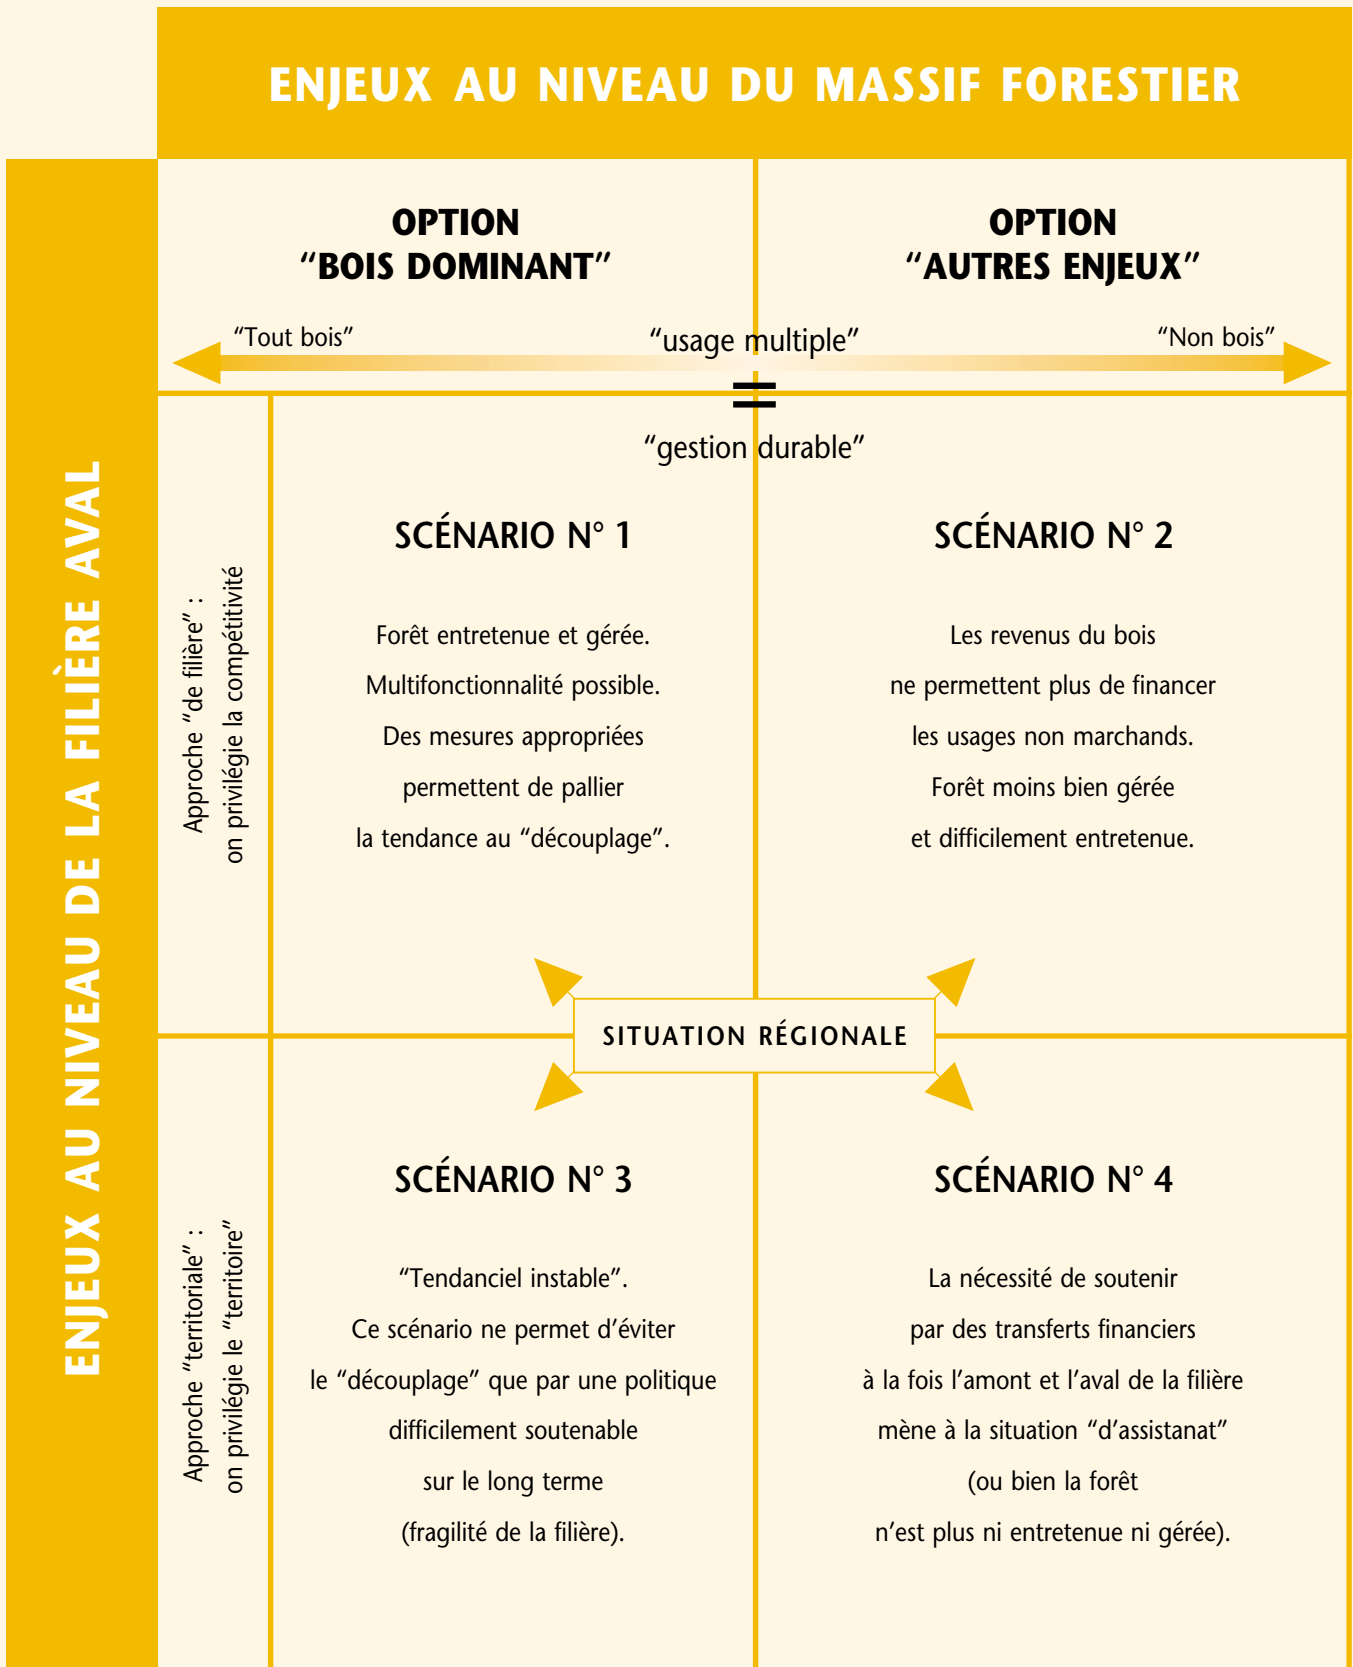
ENJEUX AU NIVEAU DU MASSIF FORESTIER

ENJEUX AU NIVEAU DE LA FILIÈRE AVAL

OPTION "BOIS DOMINANT"

OPTION "AUTRES ENJEUX"

"Tout bois"

"usage multiple"

"Non bois"

=

"gestion durable"

Approche "de filière" : on privilégie la compétitivité

SCÉNARIO N° 1

Forêt entretenue et gérée.
Multifonctionnalité possible.
Des mesures appropriées
permettent de pallier
la tendance au "découplage".

SCÉNARIO N° 2

Les revenus du bois
ne permettent plus de financer
les usages non marchands.
Forêt moins bien gérée
et difficilement entretenue.

SITUATION RÉGIONALE

Approche "territoriale" : on privilégie le "territoire"

SCÉNARIO N° 3

"Tendanciel instable".
Ce scénario ne permet d'éviter
le "découplage" que par une politique
difficilement soutenable
sur le long terme
(fragilité de la filière).

SCÉNARIO N° 4

La nécessité de soutenir
par des transferts financiers
à la fois l'amont et l'aval de la filière
mène à la situation "d'assistanat"
(ou bien la forêt
n'est plus ni entretenue ni gérée).